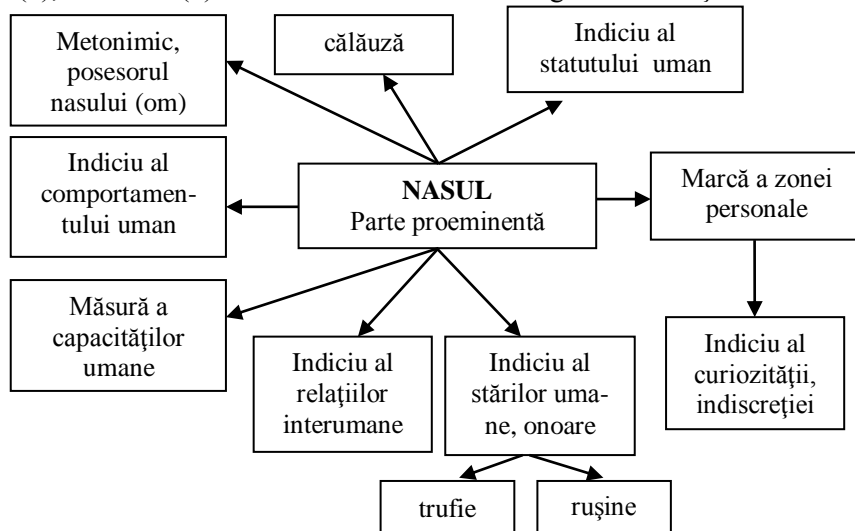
Metonimic, posesorul nasului (om)

călăuză

Indiciu al statutului uman

Indiciu al comportamentului uman

**NASUL**
Parte proeminentă

Marcă a zonei personale

Măsură a capacităţilor umane

Indiciu al relaţiilor interumane

Indiciu al stărilor umane, onoare

Indiciu al curiozităţii, indiscreţiei

trufie

ruşine